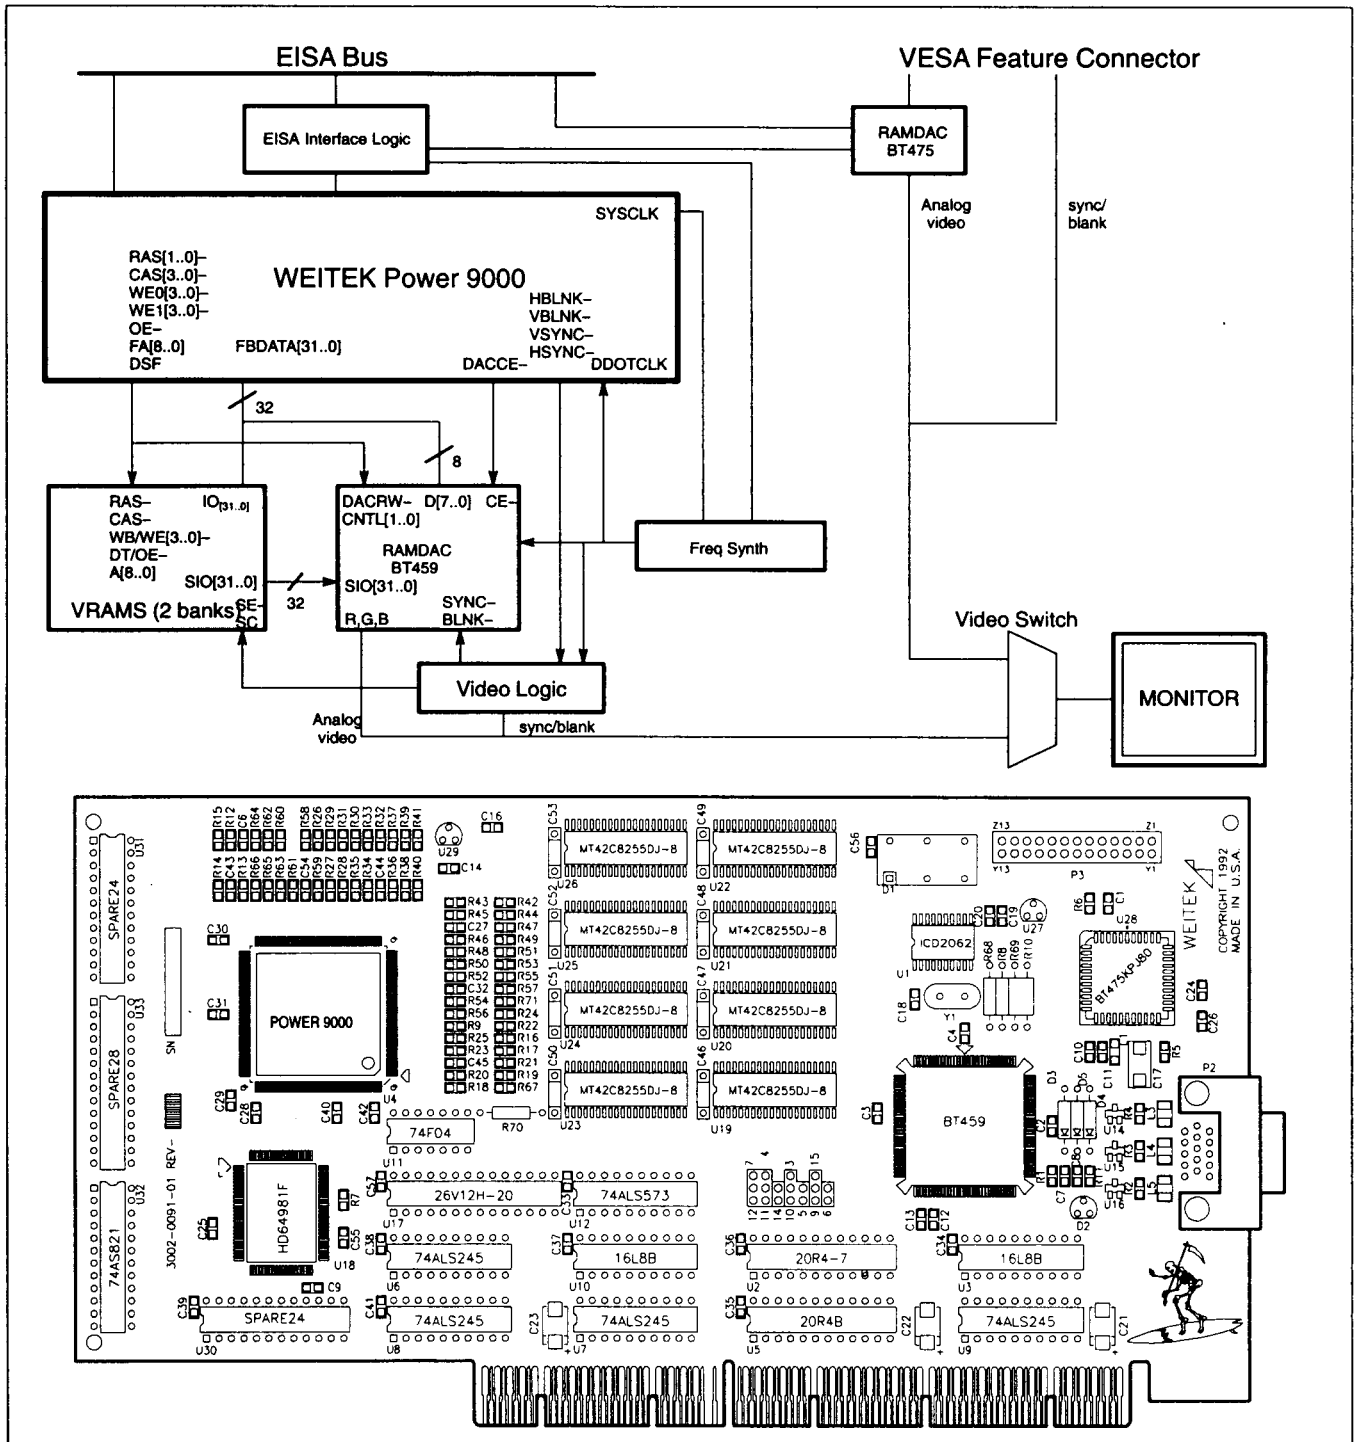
EISA Bus

VESA Feature Connector

EISA Interface Logic

RAMDAC
BT475

Analog video

sync/ blank

SYSCLK

WEITEK Power 9000

RAS[1..0]–
CAS[3..0]–
WE0[3..0]–
WE1[3..0]–
OE–
FA[8..0]
DSF

FBDATA[31..0]

HBLNK–
VBLNK–
VSYNC–
HSYNC–

DACCE–

DDOTCLK

32

8

RAS–
CAS–
WB/WE[3..0]–
DT/OE–
A[8..0]

IO$_{[31..0]}$

SIO[31..0]

VRAMS (2 banks)

SE
SC

32

DACRW–
CNTL[1..0]

D[7..0]

CE–

RAMDAC
BT459

SIO[31..0]

R,G,B

SYNC–
BLNK–

Freq Synth

Video Switch

MONITOR

Video Logic

Analog video

sync/blank

R15 R12 C6 R64 R62 R60 R58 R26 R29 R31 R30 R33 R32 R37 R39 R41

R14 C43 R13 R66 R65 R63 R61 C54 R59 R27 R28 R35 R34 C44 R36 R38 R40

C16

U29

C14

C53 MT42C8255DJ-8 U26
C49 MT42C8255DJ-8 U22
C52 MT42C8255DJ-8 U25
C48 MT42C8255DJ-8 U21
C51 MT42C8255DJ-8 U24
C47 MT42C8255DJ-8 U20
C50 MT42C8255DJ-8 U23
C46 MT42C8255DJ-8 U19

C56

D1

Z13 Z1
Y13 Y1
P3

WEITEK

COPYRIGHT 1992
MADE IN U.S.A.

SPARE24 U31

C30

R43 R42
R45 R44
C27 R47
R46 R49
R48 R51
R50 R53
R52 R55
C32 R57
R54 R71
R56 R24
R9 R22
R25 R16
R23 R17
C45 R21
R20 R19
R18 R67

C20 C19 U27

R6 C1

U28

ICD2062

U1

OR68 OR8 OR69 R10

BT475KPJ80

C24 C26

C31

SPARE28 U33

SN

POWER 9000

C18

Y1

C4

C10 C11 R5 C17

P2

U4

C29 C28

C40 C42

74F04

R70

U11

BT459

C3

C2

D3 D5 D4

R4 L3 L4 L5

U14 U15 U16

3002-0091-01 REV-

HD64981F

R7

C55

C25

U18

C57 26V12H-20 U17

C33 74ALS573 U12

7 4 3 15
12 11 14 10 5 9 8 6

C13 C12

R1 C7

D2

R2

74AS821 U32

C38 74ALS245 U6

C37 16L8B U10

C36 20R4-7 U2

C34 16L8B U3

C9

C39 SPARE24 U30

C41 74ALS245 U8

C23 74ALS245 U7

C35 20R4B U5

C22

74ALS245 U9

C21